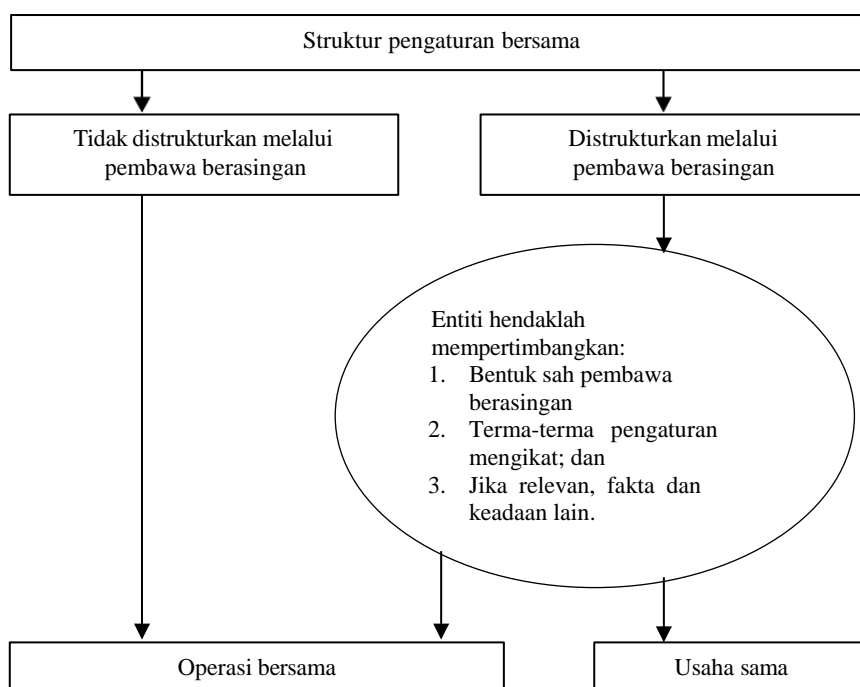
Struktur pengaturan bersama

Tidak distrukturkan melalui pembawa berasingan

Distrukturkan melalui pembawa berasingan

Entiti hendaklah mempertimbangkan:
1. Bentuk sah pembawa berasingan
2. Terma-terma pengaturan mengikat; dan
3. Jika relevan, fakta dan keadaan lain.

Operasi bersama

Usaha sama